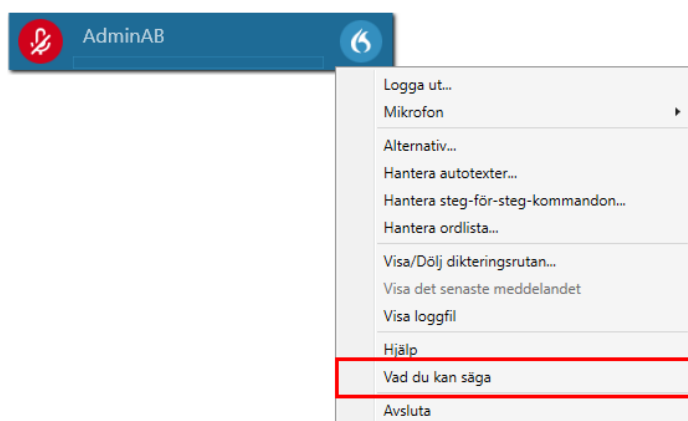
AdminAB

Logga ut...
Mikrofon
Alternativ...
Hantera autotexter...
Hantera steg-för-steg-kommandon...
Hantera ordlista...
Visa/Dölj dikteringsrutan...
Visa det senaste meddelandet
Visa loggfil
Hjälp
Vad du kan säga
Avsluta